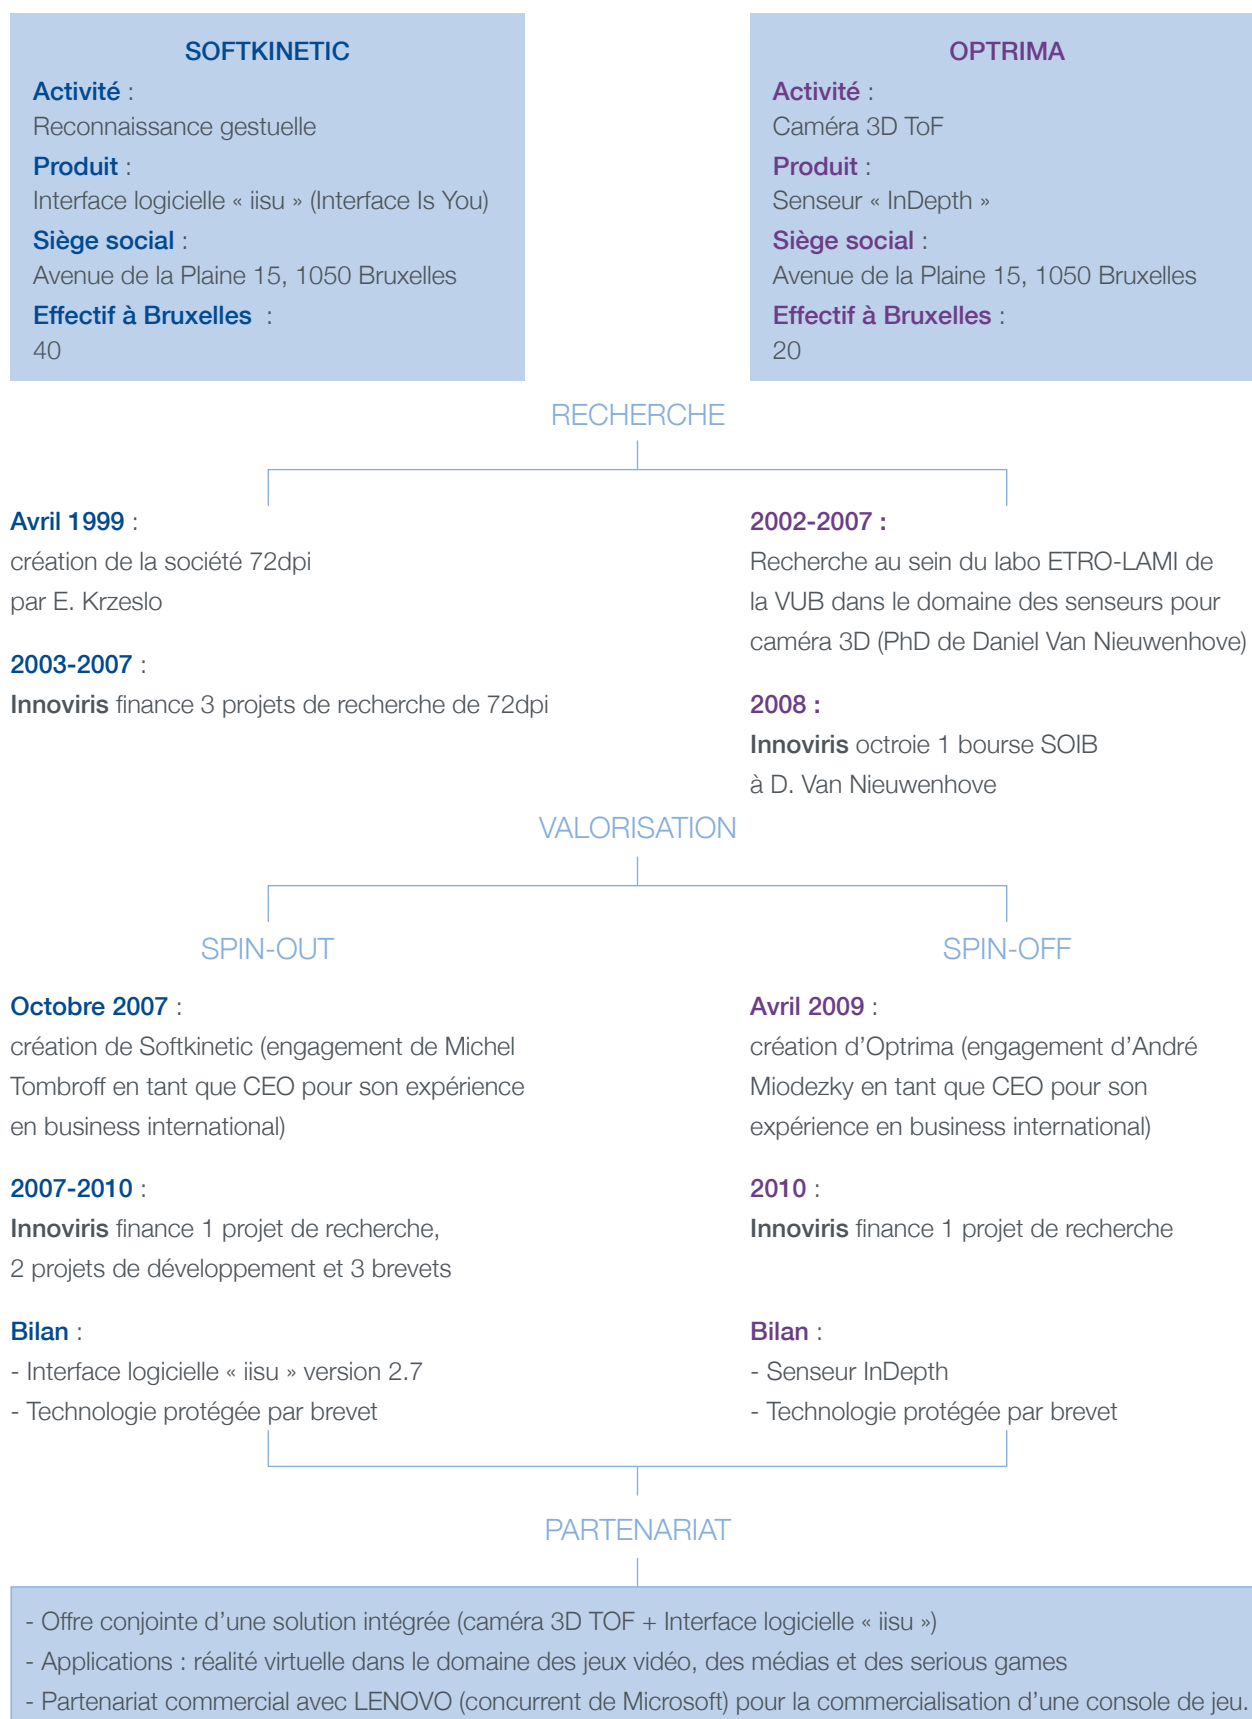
SOFTKINETIC

Activité :
Reconnaissance gestuelle

Produit :
Interface logicielle « iisu » (Interface Is You)

Siège social :
Avenue de la Plaine 15, 1050 Bruxelles

Effectif à Bruxelles :
40

OPTRIMA

Activité :
Caméra 3D ToF

Produit :
Senseur « InDepth »

Siège social :
Avenue de la Plaine 15, 1050 Bruxelles

Effectif à Bruxelles :
20

RECHERCHE

Avril 1999 :
création de la société 72dpi par E. Krzeslo

2003-2007 :
Innoviris finance 3 projets de recherche de 72dpi

2002-2007 :
Recherche au sein du labo ETRO-LAMI de la VUB dans le domaine des senseurs pour caméra 3D (PhD de Daniel Van Nieuwenhove)

2008 :
Innoviris octroie 1 bourse SOIB à D. Van Nieuwenhove

VALORISATION

SPIN-OUT

Octobre 2007 :
création de Softkinetic (engagement de Michel Tombroff en tant que CEO pour son expérience en business international)

2007-2010 :
Innoviris finance 1 projet de recherche, 2 projets de développement et 3 brevets

Bilan :
- Interface logicielle « iisu » version 2.7
- Technologie protégée par brevet

SPIN-OFF

Avril 2009 :
création d'Optrima (engagement d'André Miodezky en tant que CEO pour son expérience en business international)

2010 :
Innoviris finance 1 projet de recherche

Bilan :
- Senseur InDepth
- Technologie protégée par brevet

PARTENARIAT

- Offre conjointe d'une solution intégrée (caméra 3D TOF + Interface logicielle « iisu »)
- Applications : réalité virtuelle dans le domaine des jeux vidéo, des médias et des serious games
- Partenariat commercial avec LENOVO (concurrent de Microsoft) pour la commercialisation d'une console de jeu.